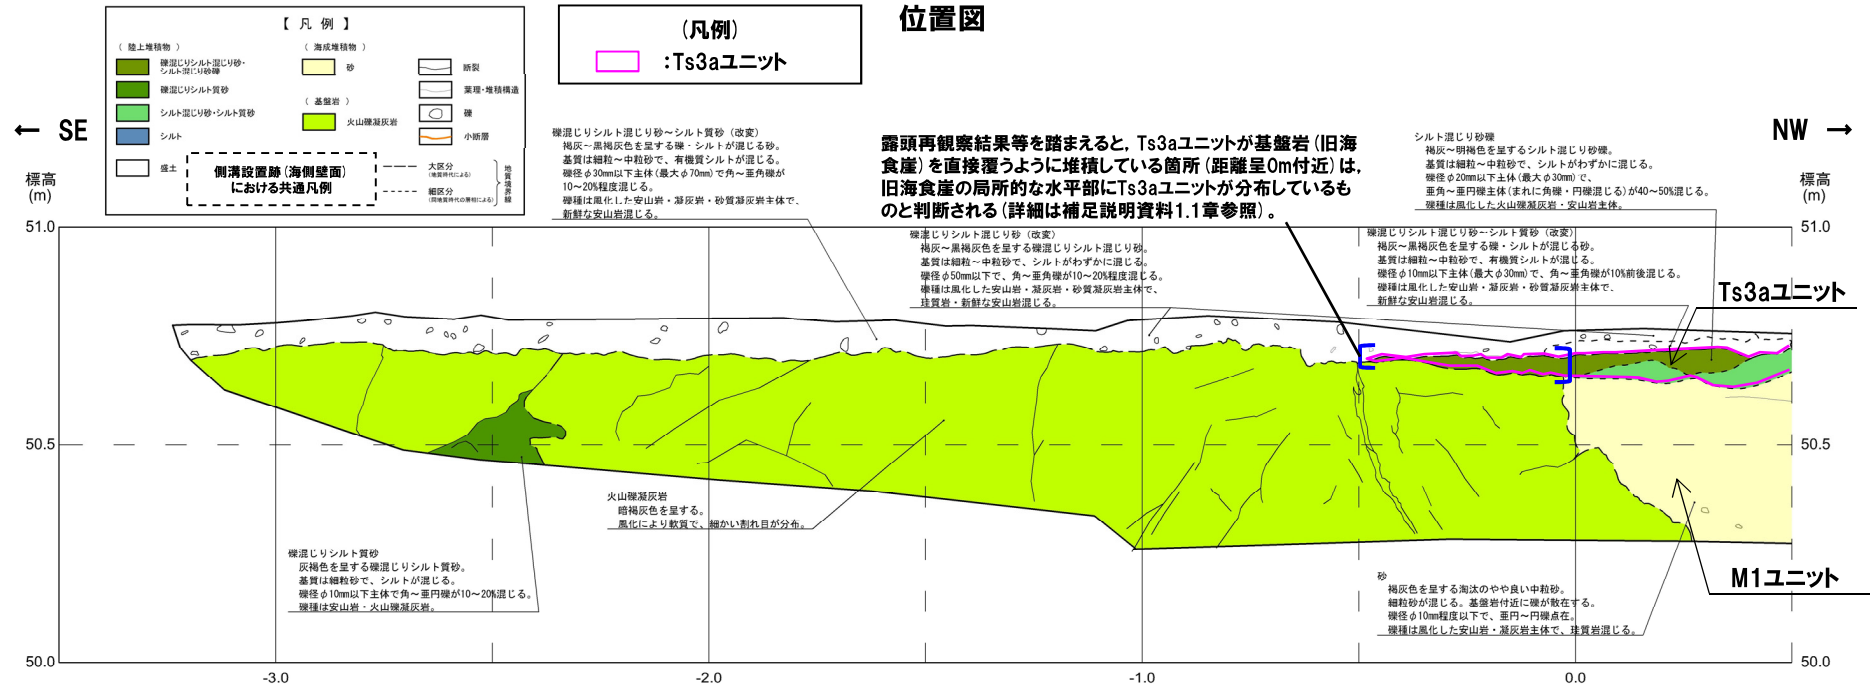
【 凡 例 】

( 陸上堆積物 )
礫混じりシルト混じり砂・シルト混じり砂礫
礫混じりシルト質砂
シルト混じり砂・シルト質砂
シルト
盛土

( 海成堆積物 )
砂

( 基盤岩 )
火山礫凝灰岩

断裂
葉理・堆積構造
礫
小断層

側溝設置跡（海側壁面）における共通凡例

大区分 (地質時代による)
細区分 (同地質時代の層相による)
地質境界線

(凡例)
:Ts3aユニット

位置図

← SE

NW →

標高 (m)

標高 (m)

礫混じりシルト混じり砂～シルト質砂（改変）
褐灰～黒褐灰色を呈する礫・シルトが混じる砂。
基質は細粒～中粒砂で、有機質シルトが混じる。
礫径φ30mm以下主体（最大φ70mm）で角～亜角礫が10～20%程度混じる。
礫種は風化した安山岩・凝灰岩・砂質凝灰岩主体で、新鮮な安山岩混じる。

露頭再観察結果等を踏まえると，Ts3aユニットが基盤岩（旧海食崖）を直接覆うように堆積している箇所（距離呈0m付近）は，旧海食崖の局所的な水平部にTs3aユニットが分布しているものと判断される（詳細は補足説明資料1.1章参照）。

シルト混じり砂礫
褐灰～明褐色を呈するシルト混じり砂礫。
基質は細粒～中粒砂で、シルトがわずかに混じる。
礫径φ20mm以下主体（最大φ30mm）で、亜角～亜円礫主体（まれに角礫・円礫混じる）が40～50%混じる。
礫種は風化した火山礫凝灰岩・安山岩主体。

礫混じりシルト混じり砂（改変）
褐灰～黒褐灰色を呈する礫混じりシルト混じり砂。
基質は細粒～中粒砂で、シルトがわずかに混じる。
礫径φ50mm以下で、角～亜角礫が10～20%程度混じる。
礫種は風化した安山岩・凝灰岩・砂質凝灰岩主体で、珪質岩・新鮮な安山岩混じる。

礫混じりシルト混じり砂～シルト質砂（改変）
褐灰～黒褐灰色を呈する礫・シルトが混じる砂。
基質は細粒～中粒砂で、有機質シルトが混じる。
礫径φ10mm以下主体（最大φ30mm）で、角～亜角礫が10%前後混じる。
礫種は風化した安山岩・凝灰岩・砂質凝灰岩主体で、新鮮な安山岩混じる。

Ts3aユニット

51.0

51.0

50.5

50.5

火山礫凝灰岩
暗褐灰色を呈する。
風化により軟質で、細かい割れ目が分布。

礫混じりシルト質砂
灰褐色を呈する礫混じりシルト質砂。
基質は細粒砂で、シルトが混じる。
礫径φ10mm以下主体で角～亜円礫が10～20%混じる。
礫種は安山岩・火山礫凝灰岩。

M1ユニット

砂
褐灰色を呈する淘汰のやや良い中粒砂。
細粒砂が混じる。基盤岩付近に礫が散在する。
礫径φ10mm程度以下で、亜円～円礫点在。
礫種は風化した安山岩・凝灰岩主体で、珪質岩混じる。

50.0

50.0

-3.0

-2.0

-1.0

0.0